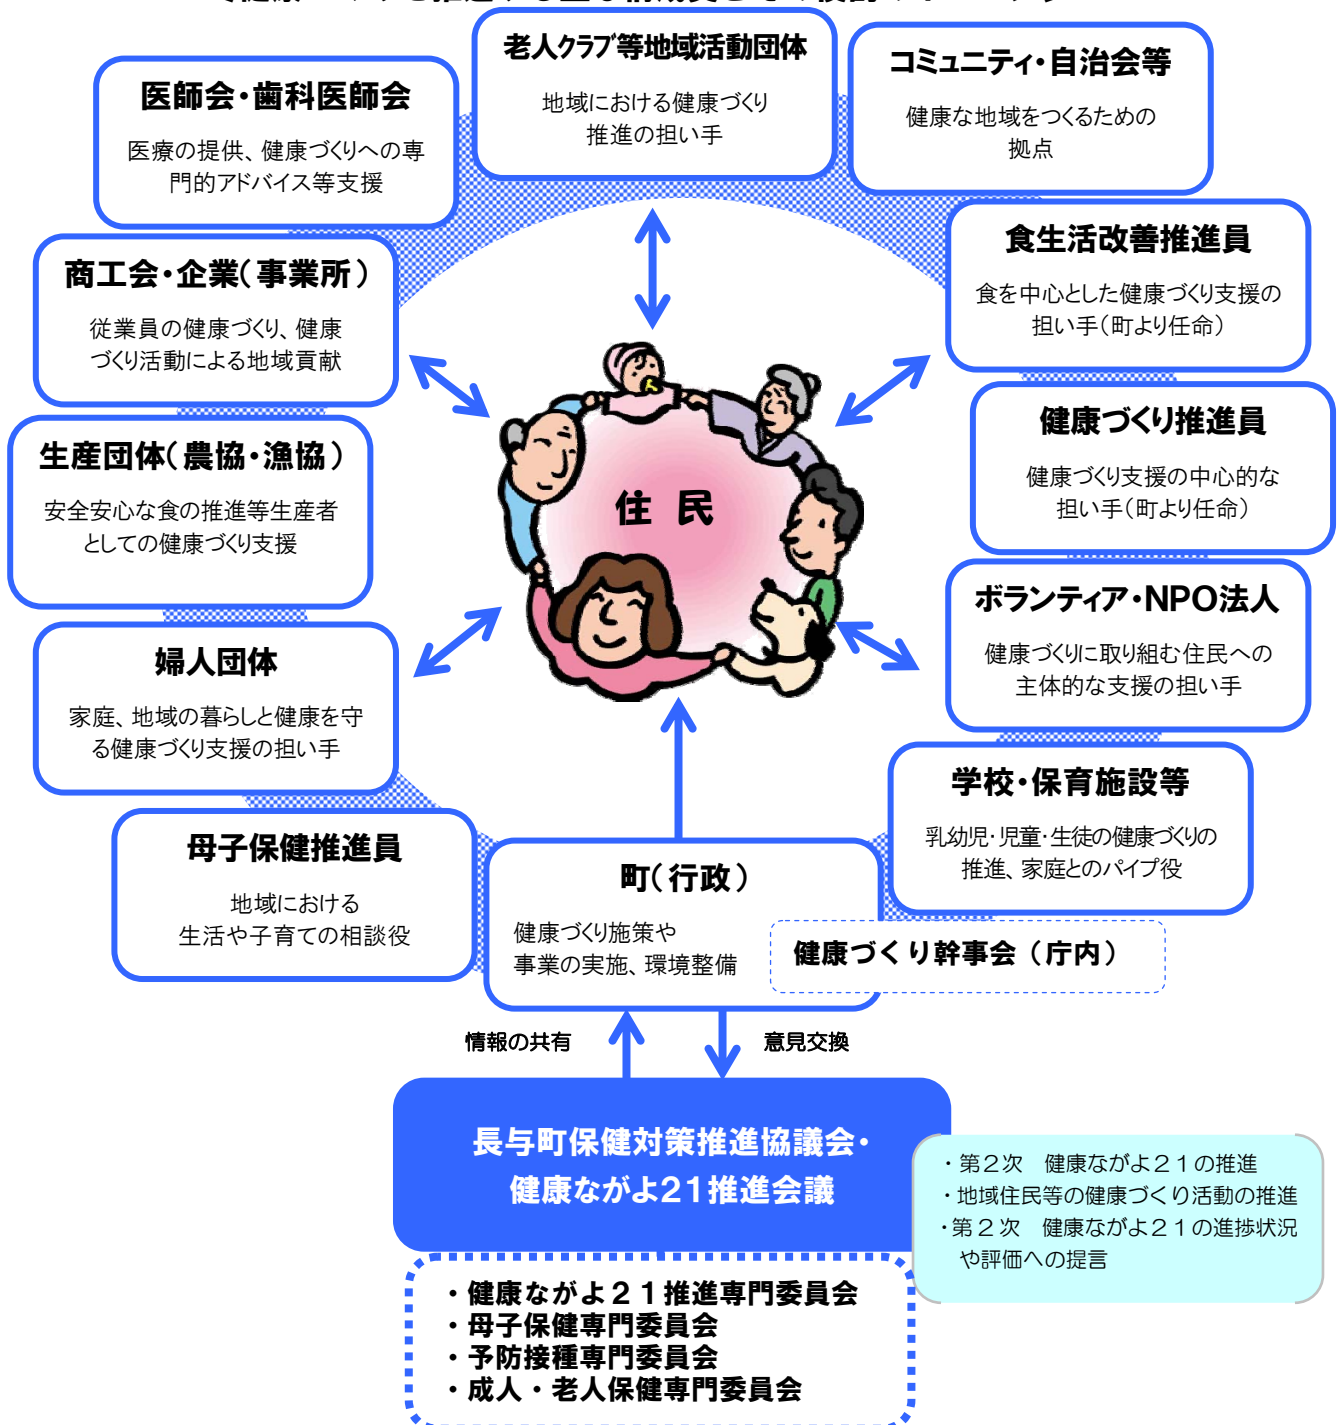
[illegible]

医師会・歯科医師会

医療の提供、健康づくりへの専門的アドバイス等支援

老人クラブ等地域活動団体

地域における健康づくり推進の担い手

コミュニティ・自治会等

健康な地域をつくるための拠点

商工会・企業（事業所）

従業員の健康づくり、健康づくり活動による地域貢献

食生活改善推進員

食を中心とした健康づくり支援の担い手（町より任命）

生産団体（農協・漁協）

安全安心な食の推進等生産者としての健康づくり支援

住 民

健康づくり推進員

健康づくり支援の中心的な担い手（町より任命）

ボランティア・NPO法人

健康づくりに取り組む住民への主体的な支援の担い手

婦人団体

家庭、地域の暮らしと健康を守る健康づくり支援の担い手

学校・保育施設等

乳幼児・児童・生徒の健康づくりの推進、家庭とのパイプ役

母子保健推進員

地域における生活や子育ての相談役

町（行政）

健康づくり施策や事業の実施、環境整備

健康づくり幹事会（庁内）

情報の共有

意見交換

長与町保健対策推進協議会・健康ながよ21推進会議

・第２次　健康ながよ２１の推進
・地域住民等の健康づくり活動の推進
・第２次　健康ながよ２１の進捗状況や評価への提言

・健康ながよ２１推進専門委員会
・母子保健専門委員会
・予防接種専門委員会
・成人・老人保健専門委員会